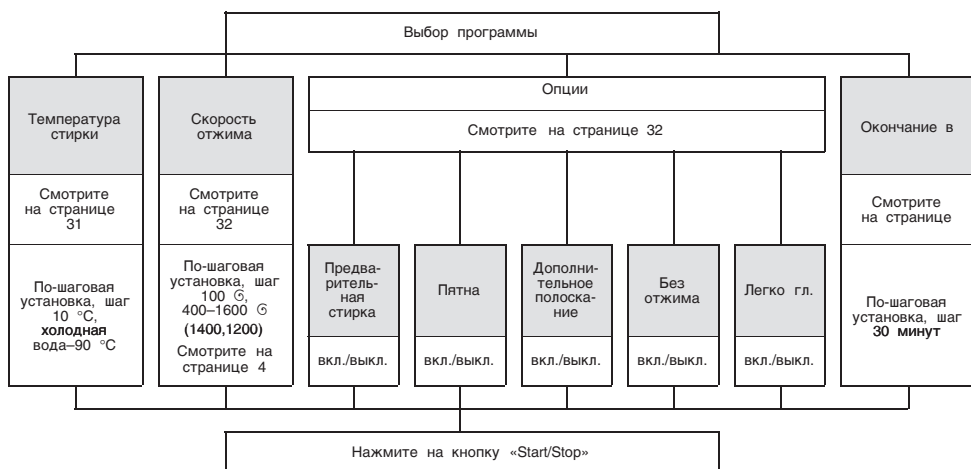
Выбор программы

Температура стирки

Смотрите на странице 31

По-шаговая установка, шаг 10 °C, **холодная** вода–90 °C

Скорость отжима

Смотрите на странице 32

По-шаговая установка, шаг 100 ⊙, 400–1600 ⊙ **(1400,1200)**

Смотрите на странице 4

Опции

Смотрите на странице 32

Предварительная стирка

вкл./выкл.

Пятна

вкл./выкл.

Дополнительное полоскание

вкл./выкл.

Без отжима

вкл./выкл.

Легко гл.

вкл./выкл.

Окончание в

Смотрите на странице

По-шаговая установка, шаг **30 минут**

Нажмите на кнопку «Start/Stop»